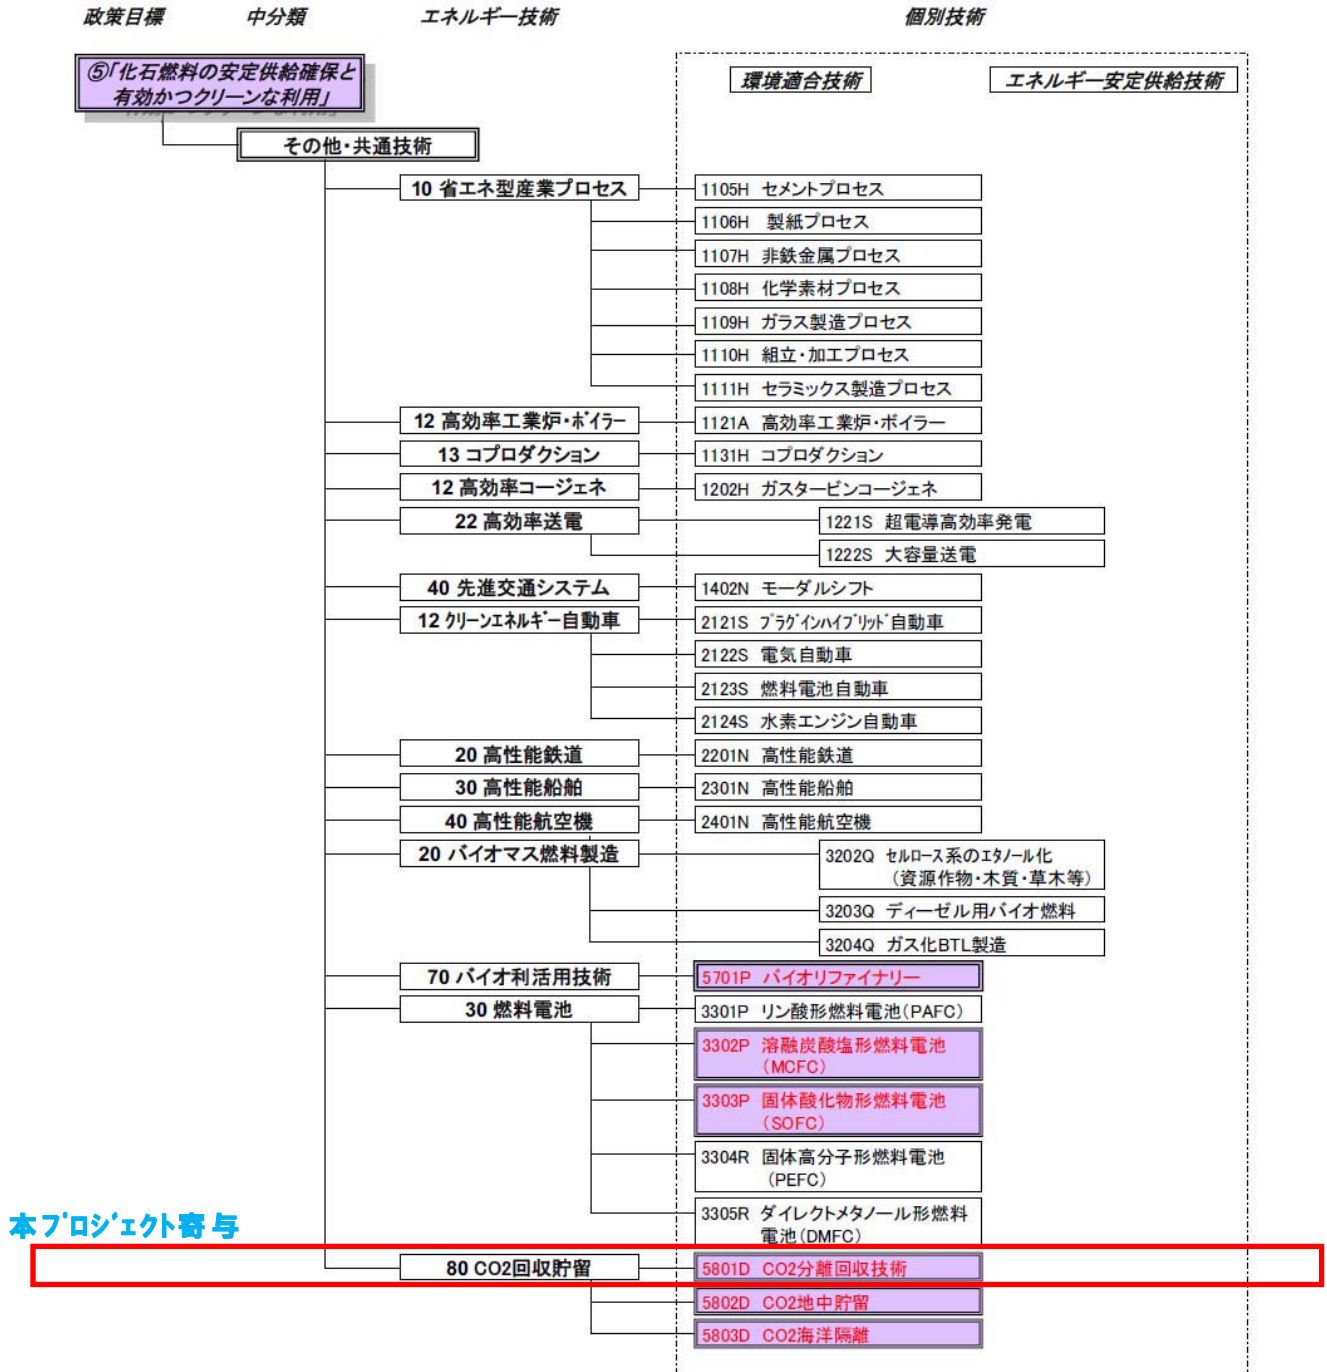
政策目標　中分類　エネルギー技術　個別技術

⑤「化石燃料の安定供給確保と有効かつクリーンな利用」

環境適合技術　エネルギー安定供給技術

その他・共通技術

10 省エネ型産業プロセス
1105H セメントプロセス
1106H 製紙プロセス
1107H 非鉄金属プロセス
1108H 化学素材プロセス
1109H ガラス製造プロセス
1110H 組立・加工プロセス
1111H セラミックス製造プロセス

12 高効率工業炉・ボイラー
1121A 高効率工業炉・ボイラー

13 コプロダクション
1131H コプロダクション

12 高効率コージェネ
1202H ガスタービンコージェネ

22 高効率送電
1221S 超電導高効率発電
1222S 大容量送電

40 先進交通システム
1402N モーダルシフト

12 クリーンエネルギー自動車
2121S プラグインハイブリッド自動車
2122S 電気自動車
2123S 燃料電池自動車
2124S 水素エンジン自動車

20 高性能鉄道
2201N 高性能鉄道

30 高性能船舶
2301N 高性能船舶

40 高性能航空機
2401N 高性能航空機

20 バイオマス燃料製造
3202Q セルロース系のエタノール化（資源作物・木質・草本等）
3203Q ディーゼル用バイオ燃料
3204Q ガス化BTL製造

70 バイオ利活用技術
5701P バイオリファイナリー

30 燃料電池
3301P リン酸形燃料電池（PAFC）
3302P 溶融炭酸塩形燃料電池（MCFC）
3303P 固体酸化物形燃料電池（SOFC）
3304R 固体高分子形燃料電池（PEFC）
3305R ダイレクトメタノール形燃料電池（DMFC）

本プロジェクト寄与

80 CO2回収貯留
5801D CO2分離回収技術
5802D CO2地中貯留
5803D CO2海洋隔離